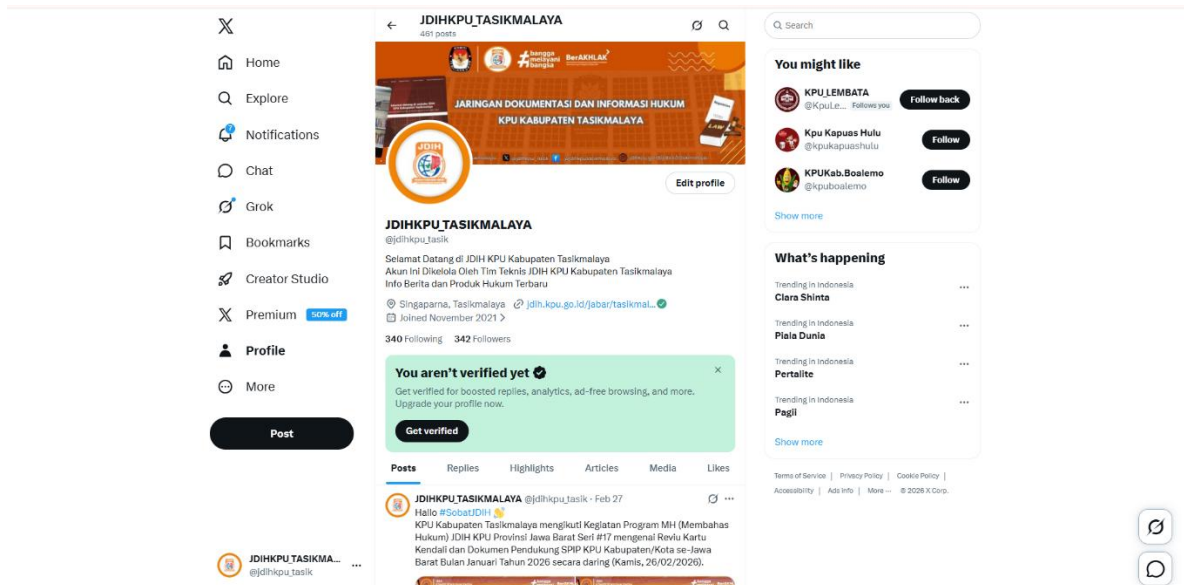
Home
Explore
Notifications
Chat
Grok
Bookmarks
Creator Studio
Premium 50% off
Profile
More
Post

JDIHKPU_TASIKMA...
@jdihkpu_tasik

JDIHKPU_TASIKMALAYA
461 posts

#bangga melayani bangsa BerAKHLAK
JARINGAN DOKUMENTASI DAN INFORMASI HUKUM
KPU KABUPATEN TASIKMALAYA

JDIH

Edit profile

JDIHKPU_TASIKMALAYA
@jdihkpu_tasik

Selamat Datang di JDIH KPU Kabupaten Tasikmalaya
Akun Ini Dikelola Oleh Tim Teknis JDIH KPU Kabupaten Tasikmalaya
Info Berita dan Produk Hukum Terbaru

Singaparna, Tasikmalaya jdih.kpu.go.id/jabar/tasikmal...
Joined November 2021

340 Following 342 Followers

You aren't verified yet
Get verified for boosted replies, analytics, ad-free browsing, and more. Upgrade your profile now.
Get verified

Posts Replies Highlights Articles Media Likes

JDIHKPU_TASIKMALAYA @jdihkpu_tasik · Feb 27
Hallo #SobatJDIH 👋
KPU Kabupaten Tasikmalaya mengikuti Kegiatan Program MH (Membahas Hukum) JDIH KPU Provinsi Jawa Barat Seri #17 mengenai Reviu Kartu Kendali dan Dokumen Pendukung SPIP KPU Kabupaten/Kota se-Jawa Barat Bulan Januari Tahun 2026 secara daring (Kamis, 26/02/2026).

Search

You might like
KPU_LEMBATA @KpuLe... Follows you Follow back
Kpu Kapuas Hulu @kpukapuashulu Follow
KPUKab.Boalemo @kpuboalemo Follow
Show more

What's happening
Trending in Indonesia
Clara Shinta
Trending in Indonesia
Piala Dunia
Trending in Indonesia
Pertalite
Trending in Indonesia
Pagii
Show more

Terms of Service | Privacy Policy | Cookie Policy | Accessibility | Ads info | More ··· © 2026 X Corp.